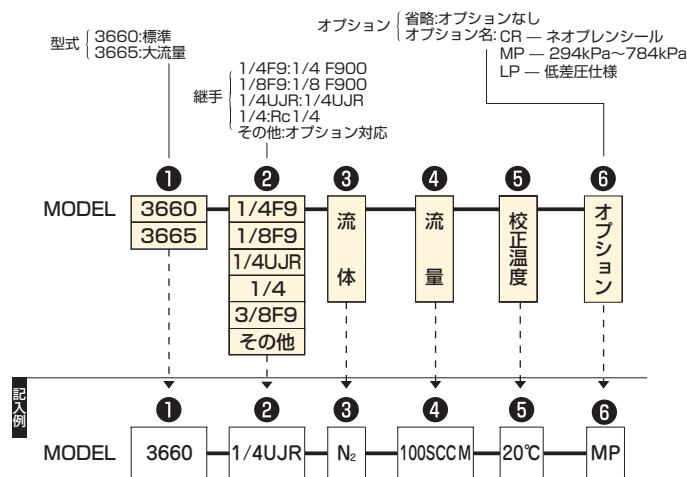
型式 3660:標準
3665:大流量

継手 1/4F9:1/4 F900
1/8F9:1/8 F900
1/4UJR:1/4UJR
1/4:Rc1/4
その他:オプション対応

オプション 省略:オプションなし
オプション名: CR — ネオプレンシール
MP — 294kPa~784kPa
LP — 低差圧仕様

❶ ❷ ❸ ❹ ❺ ❻

MODEL

| 3660 | 1/4F9 | 流体 | 流量 | 校正温度 | オプション |
|---|---|---|---|---|---|
| 3665 | 1/8F9 | | | | |
| | 1/4UJR | | | | |
| | 1/4 | | | | |
| | 3/8F9 | | | | |
| | その他 | | | | |

記入例

❶ ❷ ❸ ❹ ❺ ❻

MODEL 3660 1/4UJR $N_2$ 100SCCM 20℃ MP